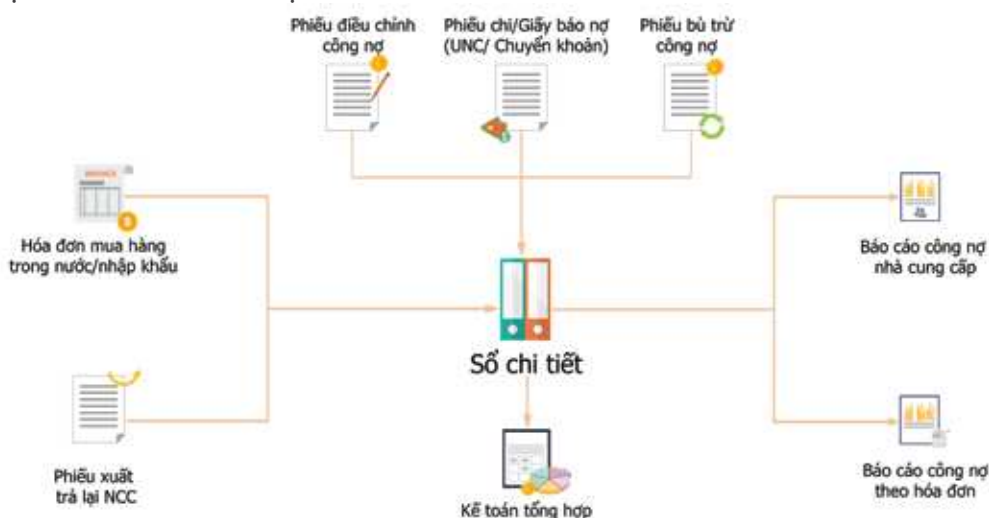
Phiếu điều chỉnh công nợ

Phiếu chi/Giấy báo nợ (UNC/ Chuyển khoản)

Phiếu bù trừ công nợ

INVOICE

Hóa đơn mua hàng trong nước/nhập khẩu

Báo cáo công nợ nhà cung cấp

Sổ chi tiết

Phiếu xuất trả lại NCC

Kế toán tổng hợp

Báo cáo công nợ theo hóa đơn